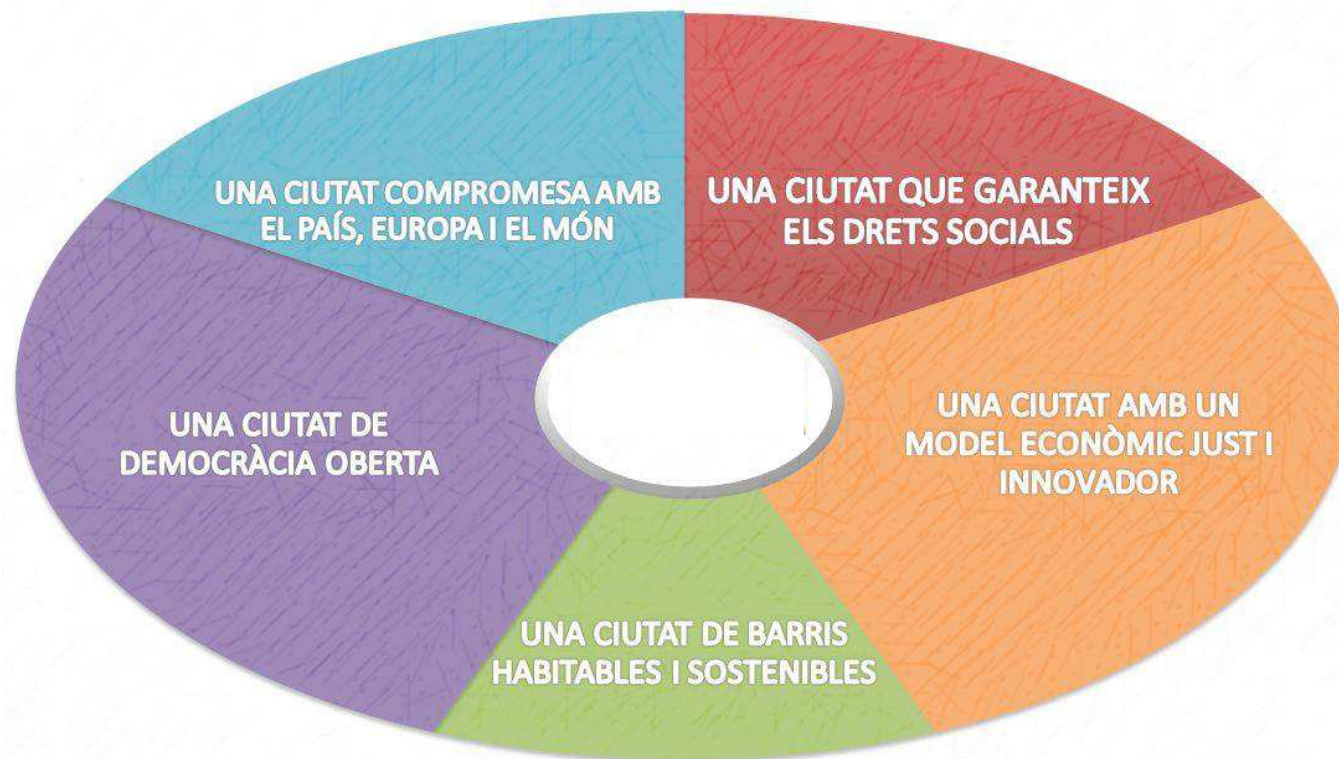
UNA CIUTAT COMPROMESA AMB EL PAÍS, EUROPA I EL MÓN

UNA CIUTAT QUE GARANTEIX ELS DRETS SOCIALS

UNA CIUTAT AMB UN MODEL ECONÒMIC JUST I INNOVADOR

UNA CIUTAT DE BARRIS HABITABLES I SOSTENIBLES

UNA CIUTAT DE DEMOCRÀCIA OBERTA